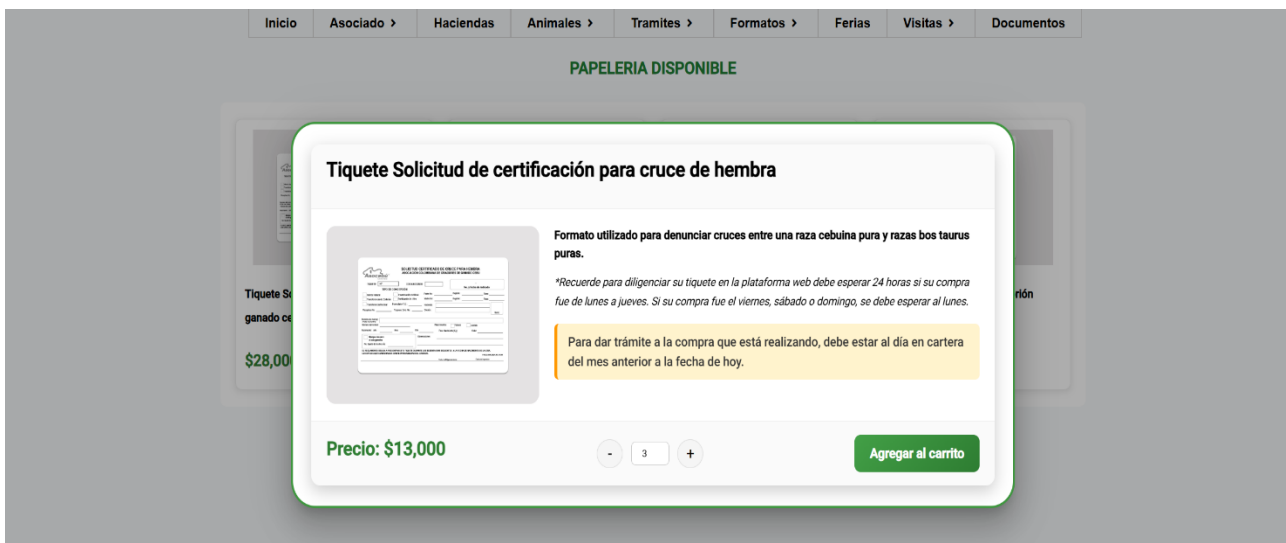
Inicio | Asociado › | Haciendas | Animales › | Tramites › | Formatos › | Ferias | Visitas › | Documentos

PAPELERIA DISPONIBLE

Tiquete So
ganado ce

$28,00

rión

Tiquete Solicitud de certificación para cruce de hembra

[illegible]

Formato utilizado para denunciar cruces entre una raza cebuina pura y razas bos taurus puras.

*Recuerde para diligenciar su tiquete en la plataforma web debe esperar 24 horas si su compra fue de lunes a jueves. Si su compra fue el viernes, sábado o domingo, se debe esperar al lunes.

Para dar trámite a la compra que está realizando, debe estar al día en cartera del mes anterior a la fecha de hoy.

Precio: $13,000

- 3 +

Agregar al carrito